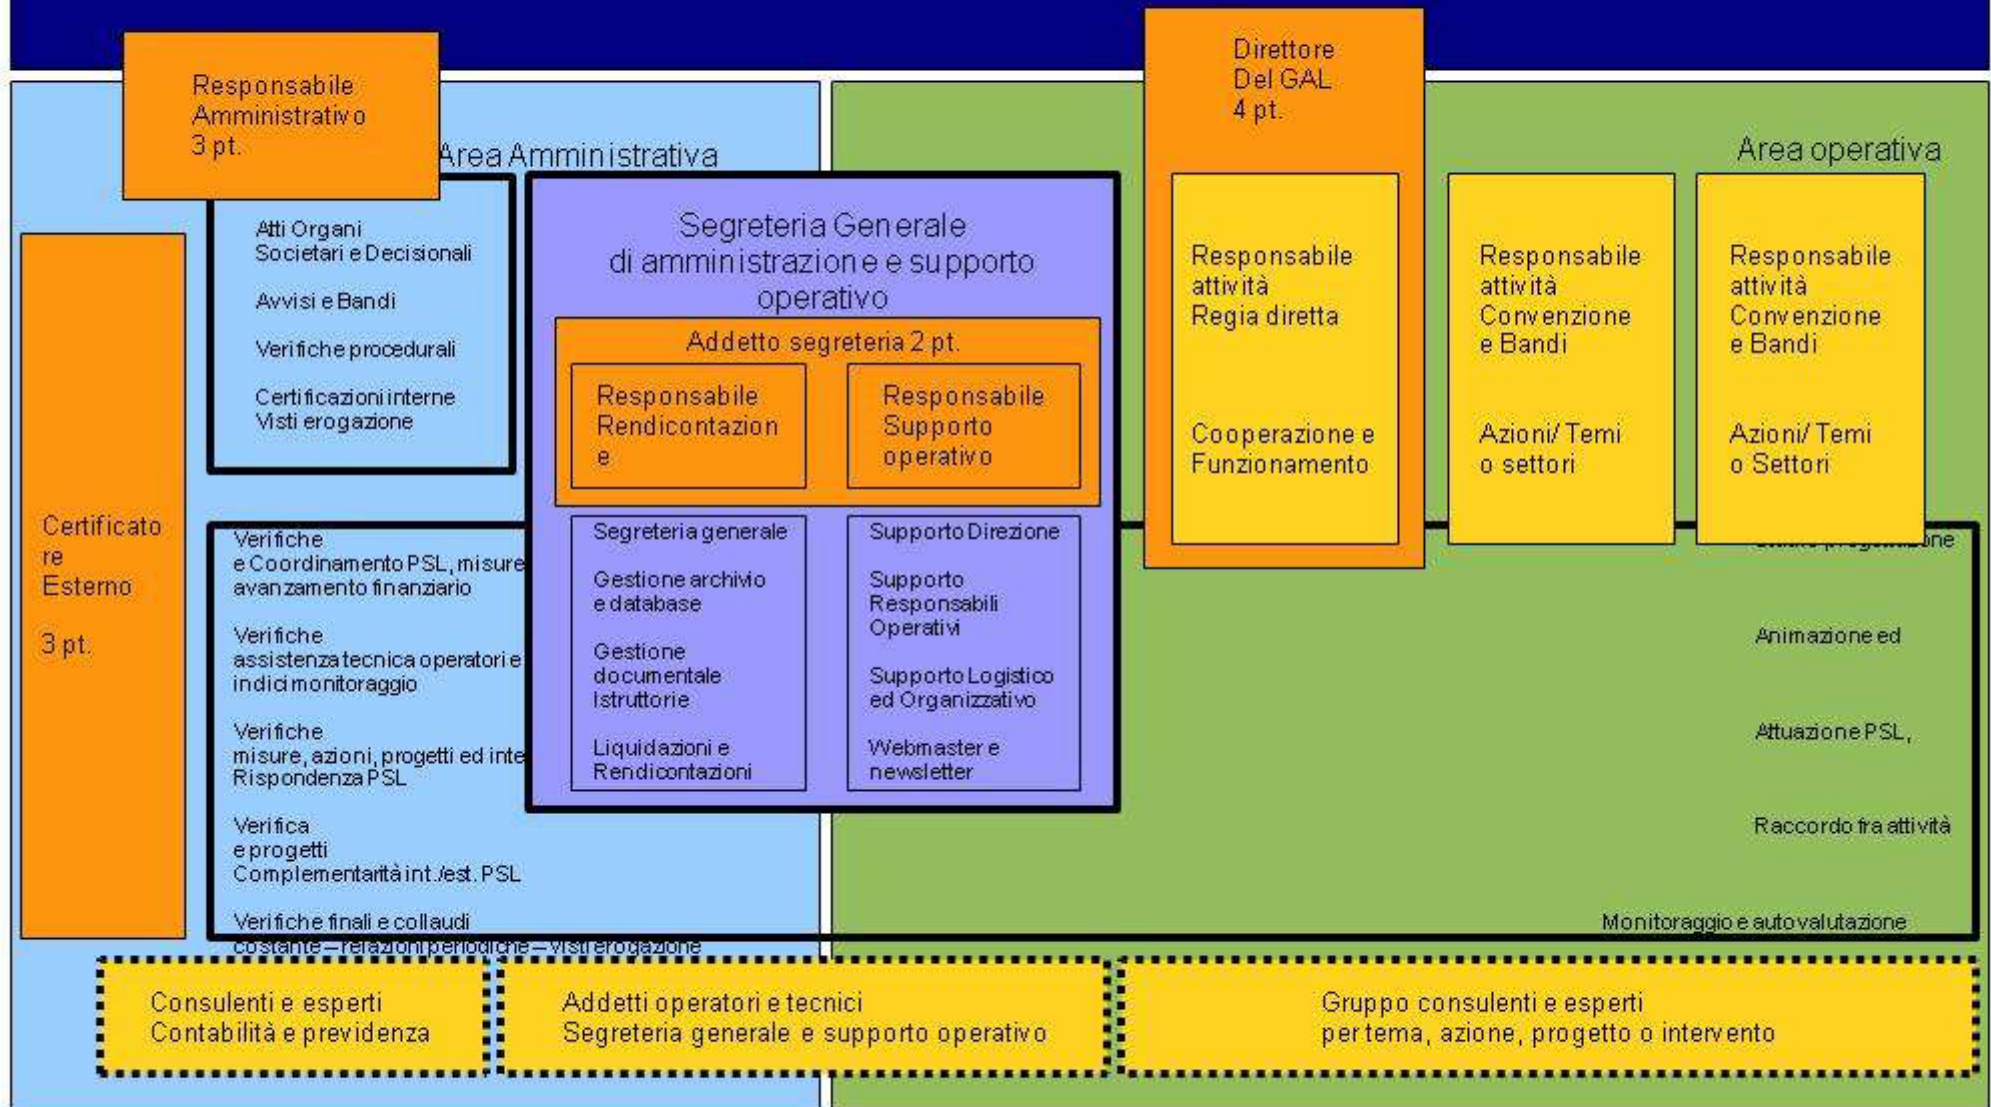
Responsabile Amministrativo 3 pt.

Direttore Del GAL 4 pt.

Area Amministrativa

Area operativa

Atti Organi Societari e Decisionali

Avvisi e Bandi

Verifiche procedurali

Certificazioni interne Visti erogazione

Segreteria Generale di amministrazione e supporto operativo

Addetto segreteria 2 pt.

Responsabile Rendicontazione

Responsabile Supporto operativo

Responsabile attività Regia diretta

Cooperazione e Funzionamento

Responsabile attività Convenzione e Bandi

Azioni/ Temi o settori

Responsabile attività Convenzione e Bandi

Azioni/ Temi o Settori

Certificatore Esterno

3 pt.

Verifiche e Coordinamento PSL, misure avanzamento finanziario

Verifiche assistenza tecnica operatori e indici monitoraggio

Verifiche misure, azioni, progetti ed inte Rispondenza PSL

Verifica e progetti Complementarità int./est. PSL

Verifiche finali e collaudi costante – relazioni periodiche – visti erogazione

Segreteria generale

Gestione archivio e database

Gestione documentale Istruttorie

Liquidazioni e Rendicontazioni

Supporto Direzione

Supporto Responsabili Operativi

Supporto Logistico ed Organizzativo

Webmaster e newsletter

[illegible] progettazione

Animazione ed

Attuazione PSL,

Raccordo fra attività

Monitoraggio e autovalutazione

Consulenti e esperti Contabilità e previdenza

Addetti operatori e tecnici Segreteria generale e supporto operativo

Gruppo consulenti e esperti per tema, azione, progetto o intervento